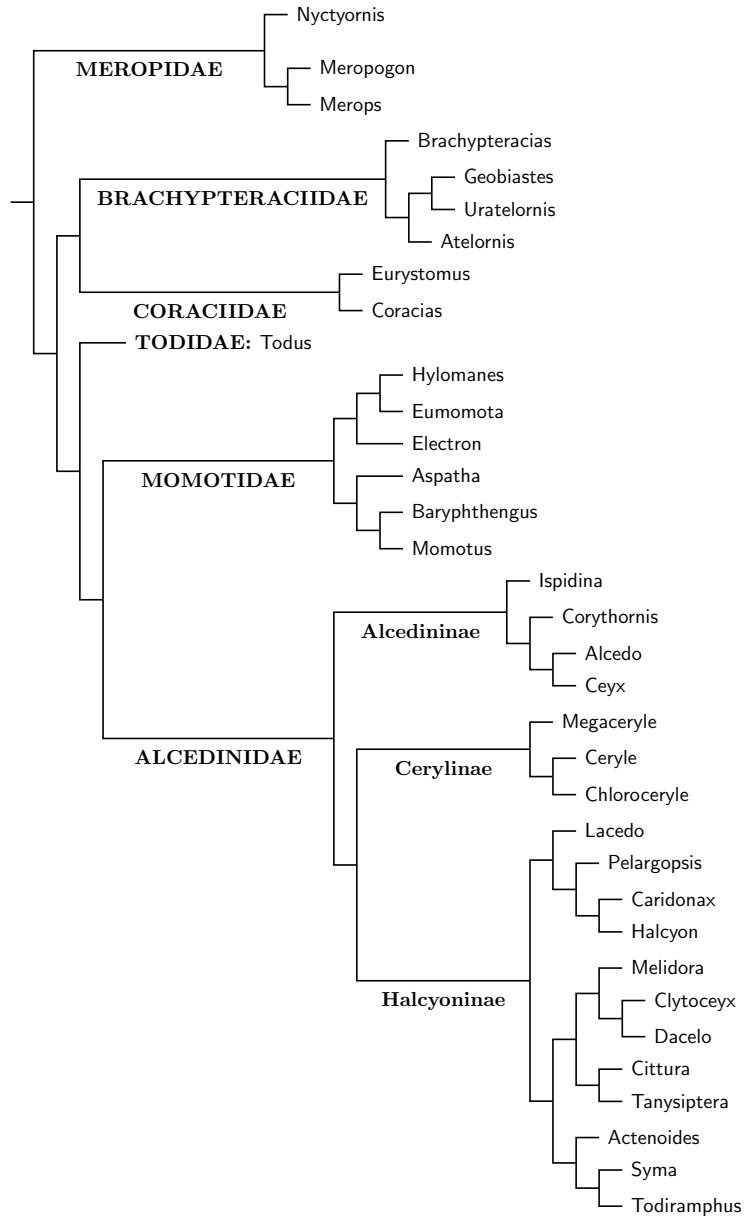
Nyctyornis
MEROPIDAE
Meropogon
Merops
Brachypteracias
Geobiastes
BRACHYPTERACIIDAE
Uratelornis
Atelornis
Eurystomus
CORACIIDAE
Coracias
TODIDAE: Todus
Hylomanes
Eumomota
Electron
MOMOTIDAE
Aspatha
Baryphthengus
Momotus
Ispidina
Corythornis
Alcedininae
Alcedo
Ceyx
ALCEDINIDAE
Megaceryle
Cerylinae
Ceryle
Chloroceryle
Lacedo
Pelargopsis
Caridonax
Halcyon
Melidora
Halcyoninae
Clytoceyx
Dacelo
Cittura
Tanysiptera
Actenoides
Syma
Todiramphus